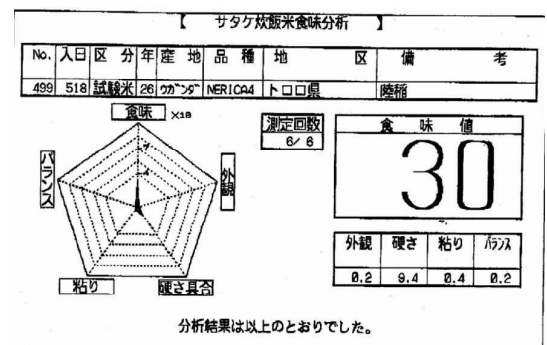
【 サタケ炊飯米食味分析 】

| No. | 入日 | 区分 | 年 | 産地 | 品種 | 地区 | 備考 |
|---|---|---|---|---|---|---|---|
| 499 | 518 | 試験米 | 26 | ウガンダ | NERICA4 | トロロ県 | 陸稲 |

食味 ×10
バランス
外観
粘り
硬さ具合

測定回数
6/ 6

食味値
30

| 外観 | 硬さ | 粘り | バランス |
|---|---|---|---|
| 0.2 | 9.4 | 0.4 | 0.2 |

分析結果は以上のとおりでした。